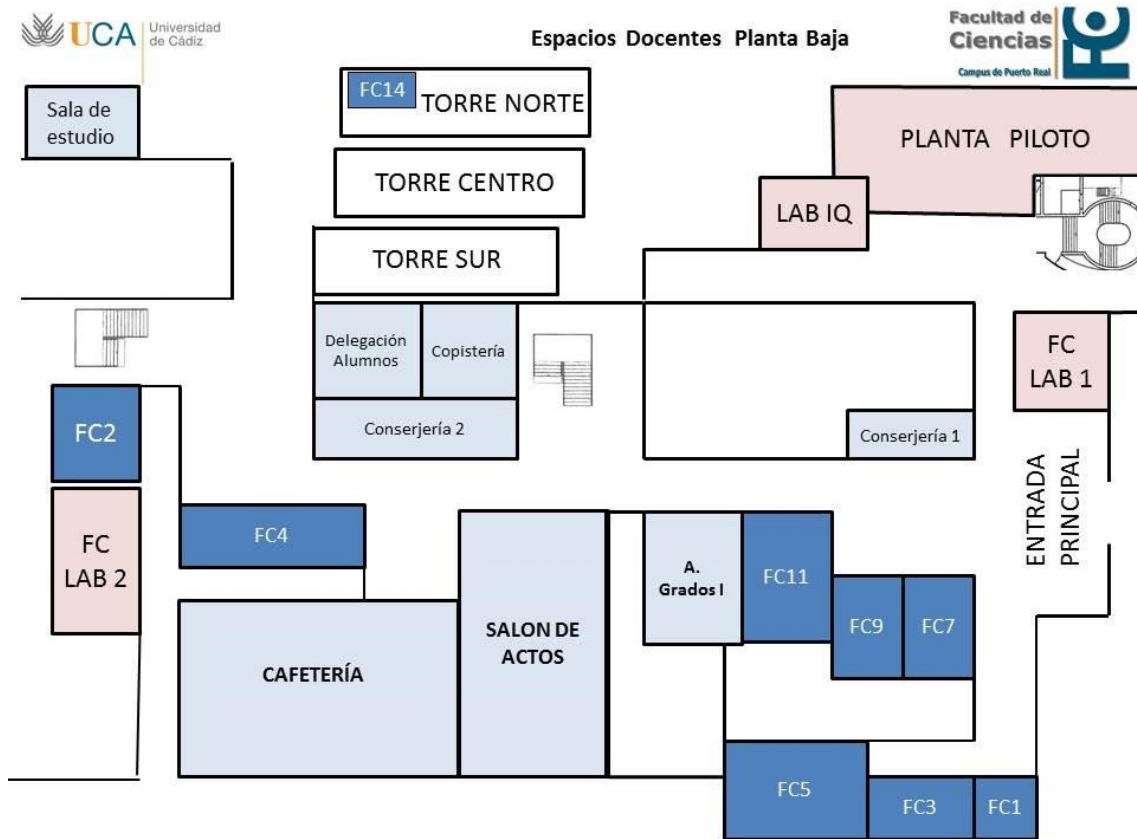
UCA Universidad de Cádiz

Espacios Docentes Planta Baja

Facultad de Ciencias
Campus de Puerto Real

FC14 TORRE NORTE

Sala de estudio

TORRE CENTRO

TORRE SUR

PLANTA PILOTO

LAB IQ

Delegación Alumnos

Copistería

Conserjería 2

Conserjería 1

FC LAB 1

ENTRADA PRINCIPAL

FC2

FC LAB 2

FC4

CAFETERÍA

SALON DE ACTOS

A. Grados I

FC11

FC9

FC7

FC5

FC3

FC1